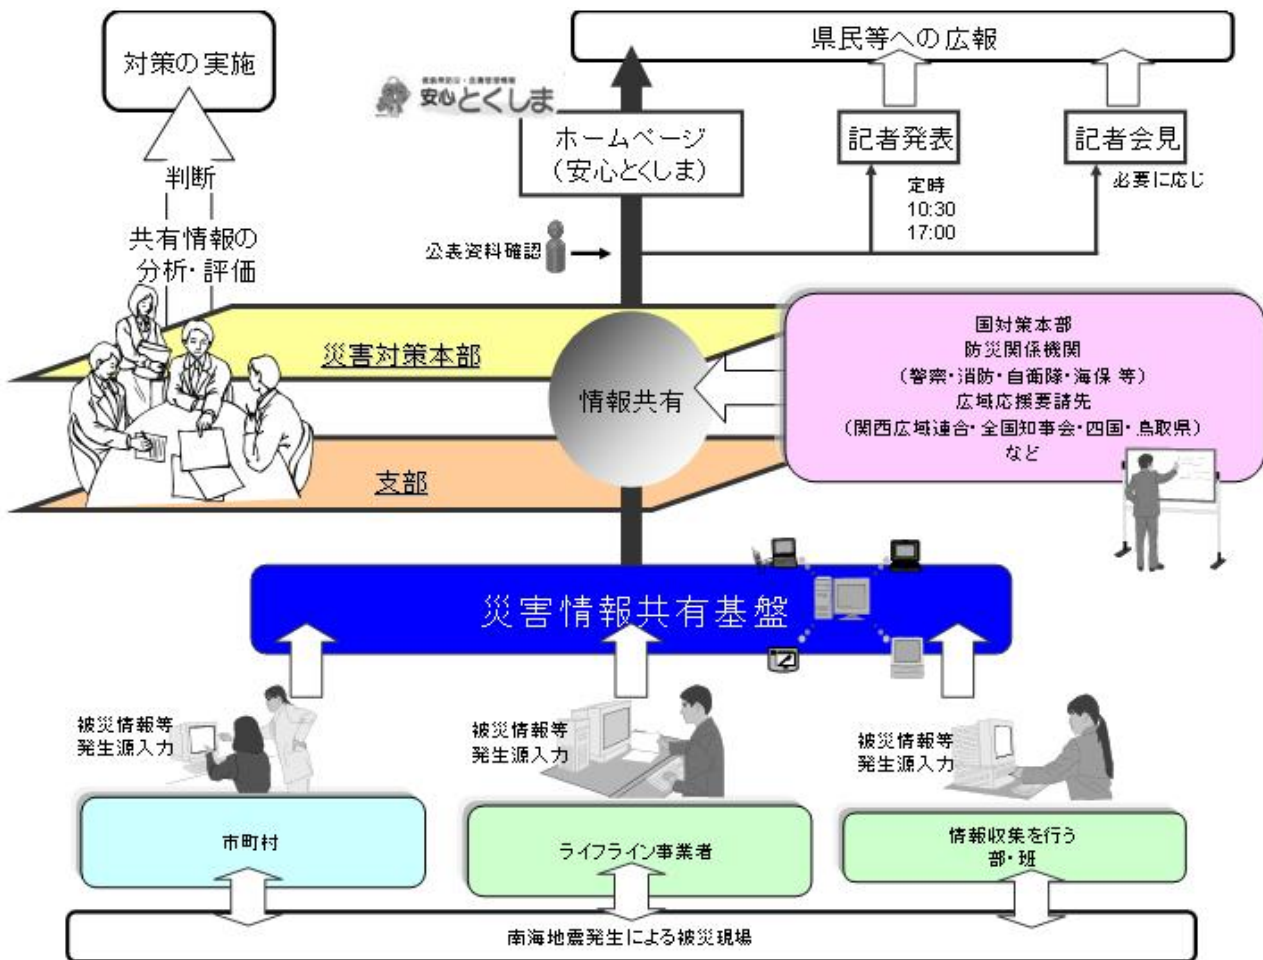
対策の実施

判断

共有情報の
分析・評価

安心とくしま

県民等への広報

ホームページ
（安心とくしま）

記者発表

記者会見

定時
10:30
17:00

必要に応じ

公表資料確認

災害対策本部

情報共有

支部

国対策本部
防災関係機関
（警察・消防・自衛隊・海保 等）
広域応援要請先
（関西広域連合・全国知事会・四国・鳥取県）
など

災害情報共有基盤

被災情報等
発生源入力

被災情報等
発生源入力

被災情報等
発生源入力

市町村

ライフライン事業者

情報収集を行う
部・班

南海地震発生による被災現場